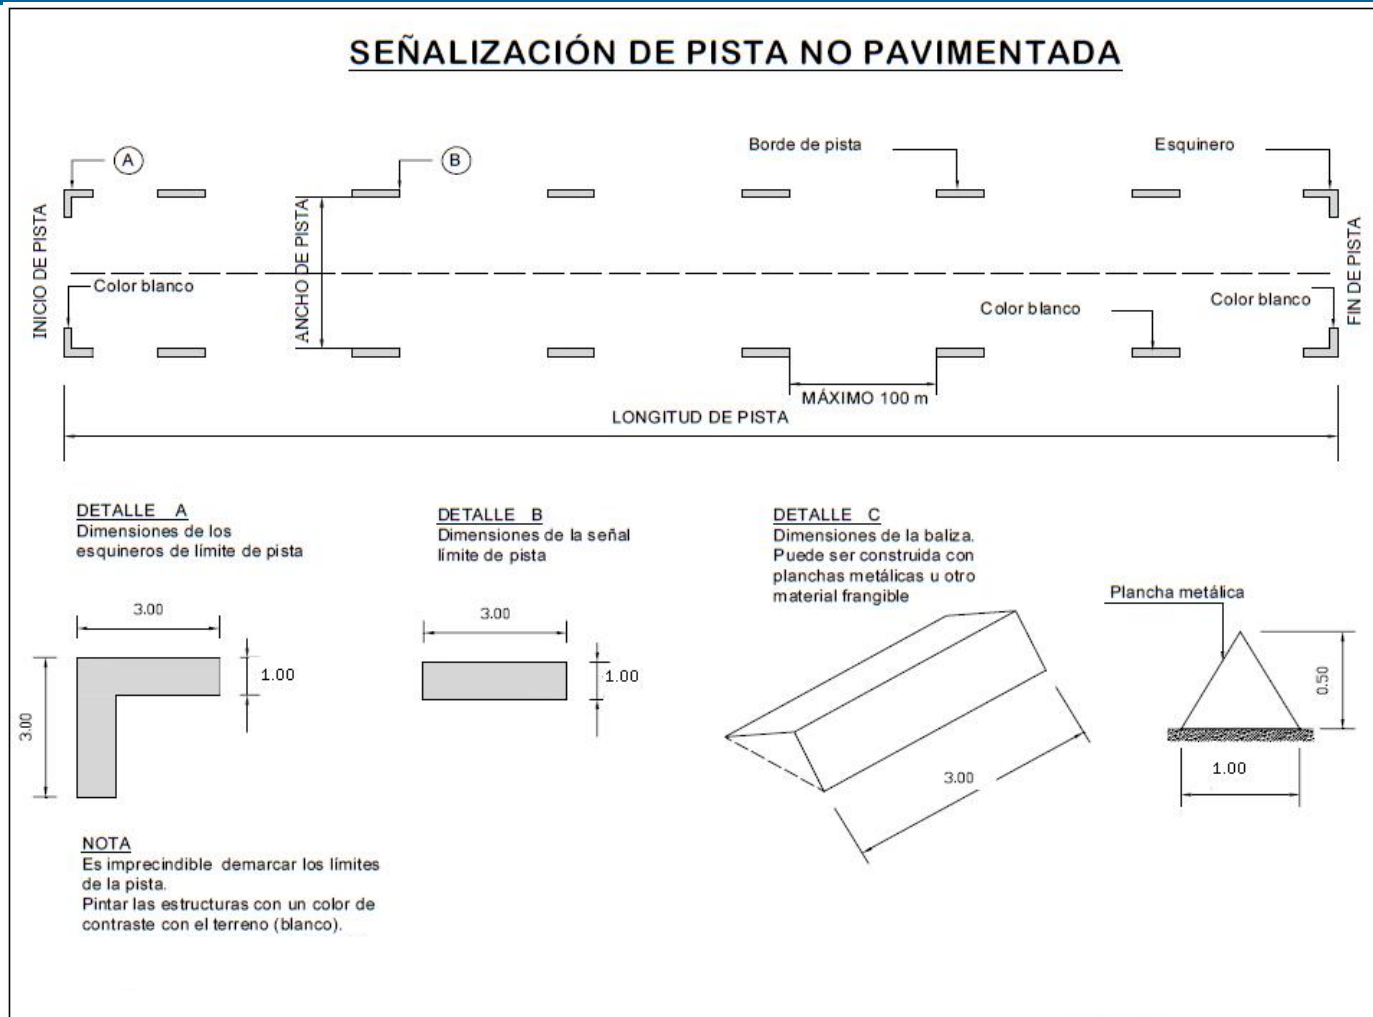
SEÑALIZACIÓN DE PISTA NO PAVIMENTADA

A

B

Borde de pista

Esquinero

INICIO DE PISTA

ANCHO DE PISTA

Color blanco

Color blanco

Color blanco

FIN DE PISTA

MÁXIMO 100 m

LONGITUD DE PISTA

DETALLE A
Dimensiones de los esquineros de límite de pista

3.00

1.00

3.00

DETALLE B
Dimensiones de la señal límite de pista

3.00

1.00

DETALLE C
Dimensiones de la baliza. Puede ser construida con planchas metálicas u otro material frangible

3.00

Plancha metálica

0.50

1.00

NOTA
Es imprecindible demarcar los límites de la pista.
Pintar las estructuras con un color de contraste con el terreno (blanco).